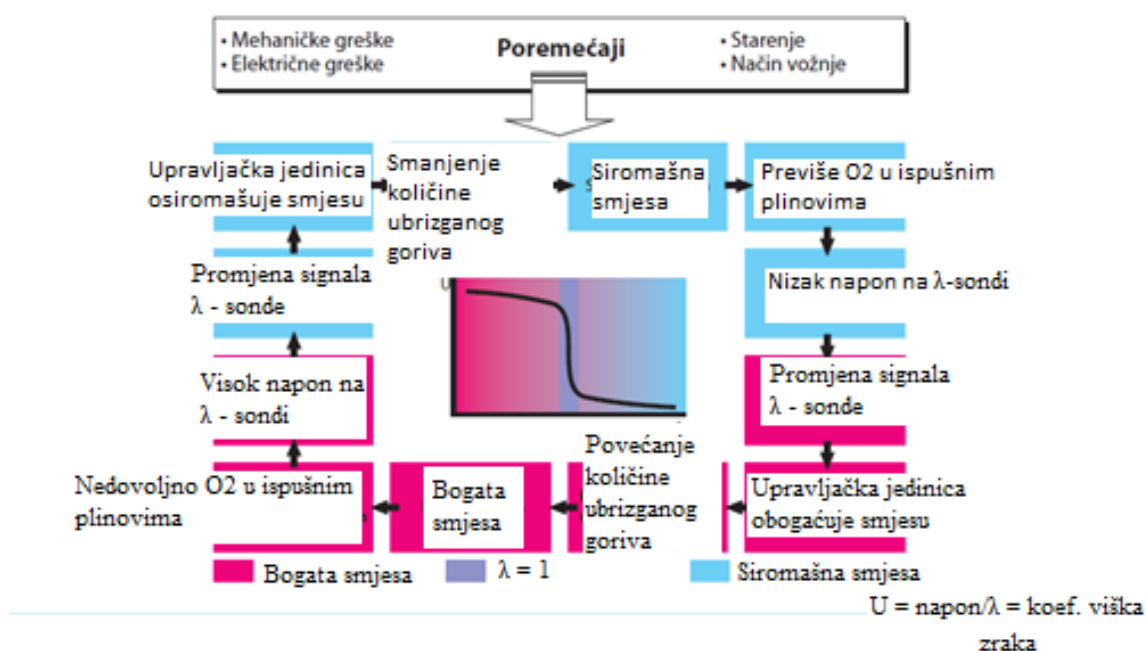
• Mehaničke greške
• Električne greške

Poremećaji

• Starenje
• Način vožnje

Upravljačka jedinica osiromašuje smjesu

Smanjenje količine ubrizganog goriva

Siromašna smjesa

Previše O2 u ispušnim plinovima

Nizak napon na λ-sondi

Promjena signala λ - sonde

U

Promjena signala λ - sonde

Visok napon na λ - sondi

Upravljačka jedinica obogaćuje smjesu

Povećanje količine ubrizganog goriva

Bogata smjesa

Nedovoljno O2 u ispušnim plinovima

Bogata smjesa

λ = 1

Siromašna smjesa

U = napon/λ = koef. viška zraka